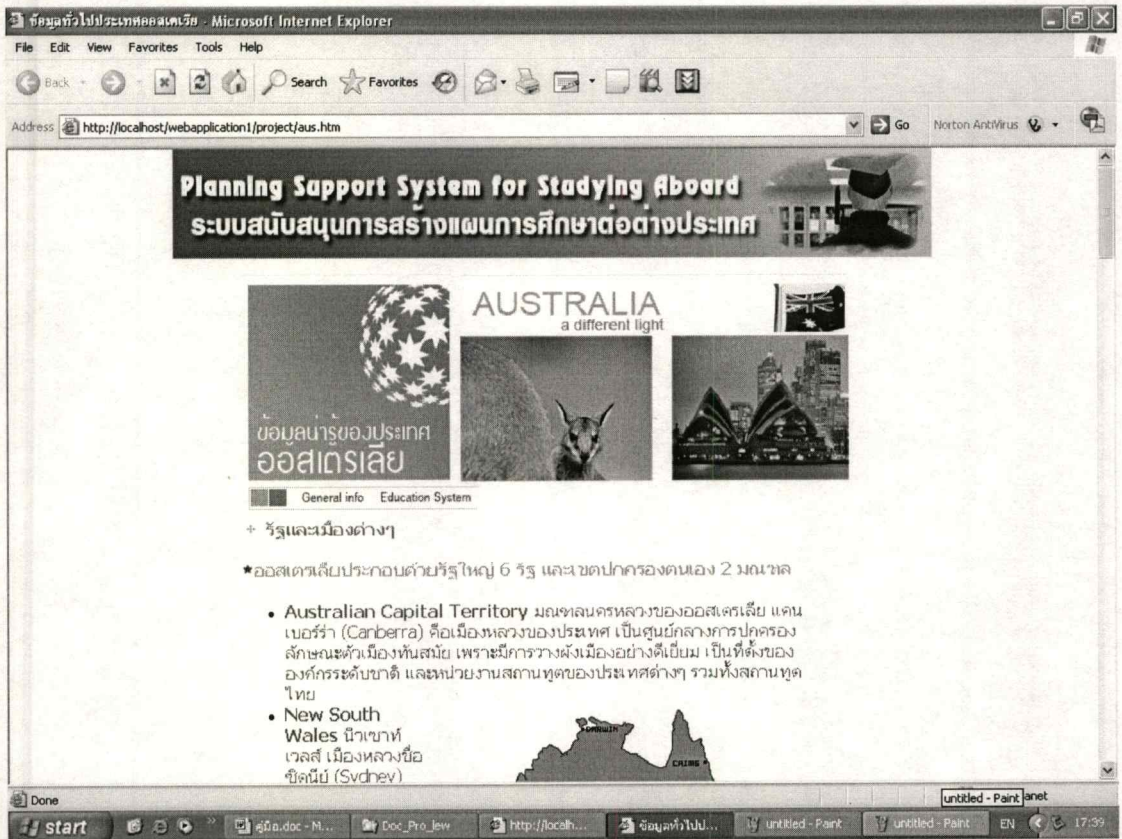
ข้อมูลทั่วไปประเทศออสเตรเลีย - Microsoft Internet Explorer

File Edit View Favorites Tools Help

Back Search Favorites

Address http://localhost/webapplication1/project/aus.htm Go Norton AntiVirus

Planning Support System for Stadying Aboard
ระบบสนับสนุนการสร้างแผนการศึกษาต่อต่างประเทศ

AUSTRALIA
a different light

ข้อมูลน่ารู้ของประเทศ
ออสเตรเลีย

General info Education System

+ รัฐและเมืองต่างๆ

★ออสเตรเลียประกอบด้วยรัฐใหญ่ 6 รัฐ และเขตปกครองตนเอง 2 มณฑล

• Australian Capital Territory มณฑลนครหลวงของออสเตรเลีย แคนเบอร์ร่า (Canberra) คือเมืองหลวงของประเทศ เป็นศูนย์กลางการปกครอง ลักษณะตัวเมืองทันสมัย เพราะมีการวางผังเมืองอย่างดีเยี่ยม เป็นที่ตั้งของ องค์กรระดับชาติ และหน่วยงานสถานทูตของประเทศต่างๆ รวมทั้งสถานทูตไทย

• New South Wales นิวเซาท์เวลส์ เมืองหลวงชื่อ ซิดนีย์ (Sydney)

DARWIN
CAIRNS

Done

untitled - Paint anet

start คู่มือ.doc - M... Doc_Pro_lew http://localh... ข้อมูลทั่วไป... untitled - Paint untitled - Paint EN 17:39